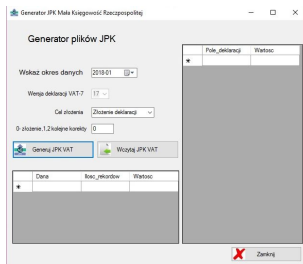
Generator JPK Mała Księgowość Rzeczpospolitej

Generator plików JPK

Wskaż okres danych 2018-01

Wersja deklaracji VAT-7 17

Cel złożenia Złożenie deklaracji

0- złożenie,1,2 kolejne korekty 0

Generuj JPK VAT

Wczytaj JPK VAT

| | Dana | Ilosc_rekordow | Wartosc |
|---|---|---|---|
| * | | | |

| | Pole_deklaracji | Wartosc |
|---|---|---|
| * | | |

Zamknij